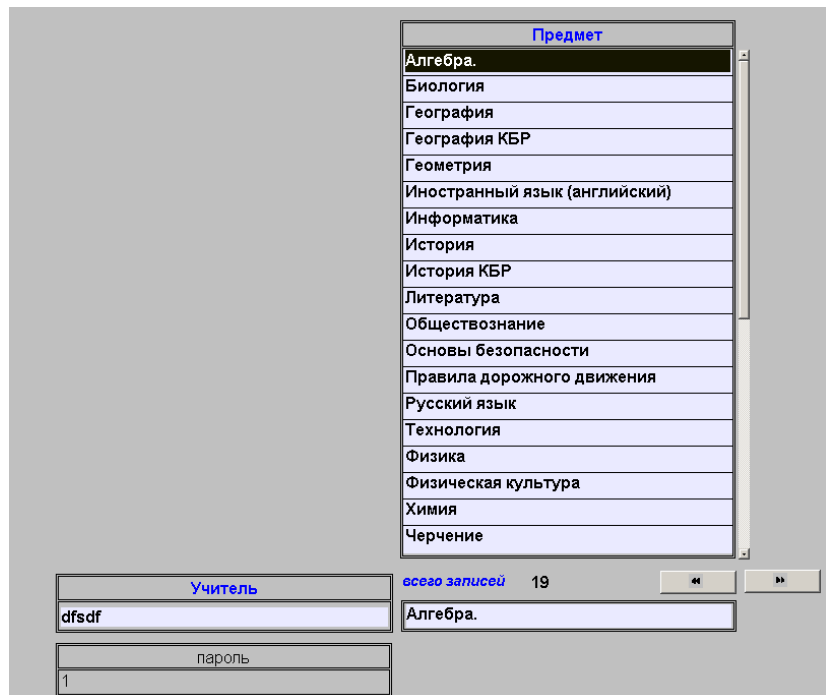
| Предмет |
|---|
| Алгебра. |
| Биология |
| География |
| География КБР |
| Геометрия |
| Иностранный язык (английский) |
| Информатика |
| История |
| История КБР |
| Литература |
| Обществознание |
| Основы безопасности |
| Правила дорожного движения |
| Русский язык |
| Технология |
| Физика |
| Физическая культура |
| Химия |
| Черчение |

всего записей 19

Алгебра.

| Учитель |
|---|
| dfsdf |

| пароль |
|---|
| 1 |